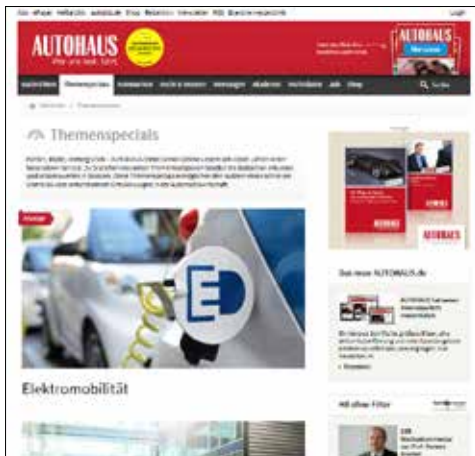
AUTOHAUS
Wer uns liest, fährt.

AUTOHAUS

Nachrichten Themenspecials Autohandel Technik & Service Werkstatt Akademie Recht/Steuern Job Shop Suche

Themenspecials

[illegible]

Elektromobilität

AUTOHAUS

Das neue AUTOHAUS.de

Mit offenem Visier